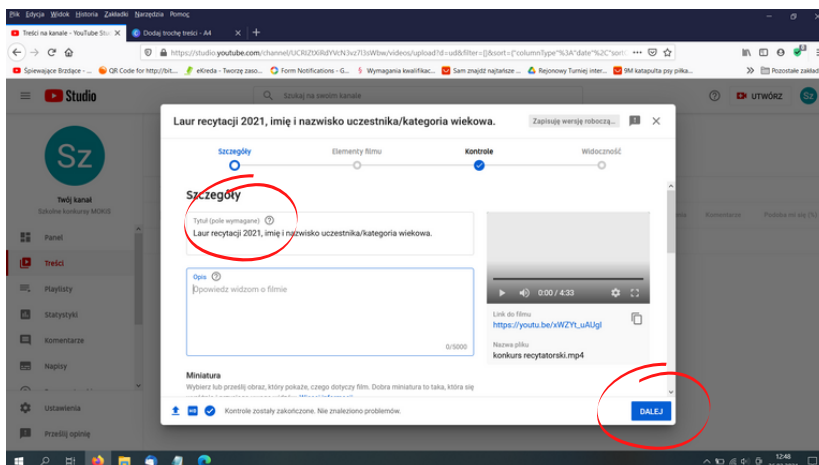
Plik Edycja Widok Historia Zakładki Narzędzia Pomoc

Treści na kanale - YouTube Stu
Dodaj trochę treści - A4
+

https://studio.youtube.com/channel/UCRlZtXiRdYVcN3vz7l3sWbw/videos/upload?d=ud&filter=[]&sort={"columnType"%3A"date"%2C"sort

Śpiewające Brzdące -
QR Code for http://bit...
eKreda - Tworzę zaso...
Form Notifications - G...
Wymagania kwalifikac...
Sam znajdź najtańsze ...
Rejonowy Turniej inter...
9M katapulta psy piłka...
Pozostałe zakład

Studio

Szukaj na swoim kanale

UTWÓRZ

Sz

Twój kanał
Szkolne konkursy MOKiS

Panel
Treści
Playlisty
Statystyki
Komentarze
Napisy
Ustawienia
Prześlij opinię

Laur recytacji 2021, imię i nazwisko uczestnika/kategoria wiekowa.

Zapisuję wersję roboczą...

Szczegóły
Elementy filmu
Kontrole
Widoczność

Szczegóły

Tytuł (pole wymagane)
Laur recytacji 2021, imię i nazwisko uczestnika/kategoria wiekowa.

Opis
Opowiedz widzom o filmie

0/5000

0:00 / 4:33

Link do filmu
https://youtu.be/xWZYt_uAUgI

Nazwa pliku
konkurs recytatorski.mp4

Miniatura
Wybierz lub prześlij obraz, który pokaże, czego dotyczy film. Dobra miniatura to taka, która się

Komentarze
Podoba mi się (%)

Kontrole zostały zakończone. Nie znaleziono problemów.

DALEJ

12:48